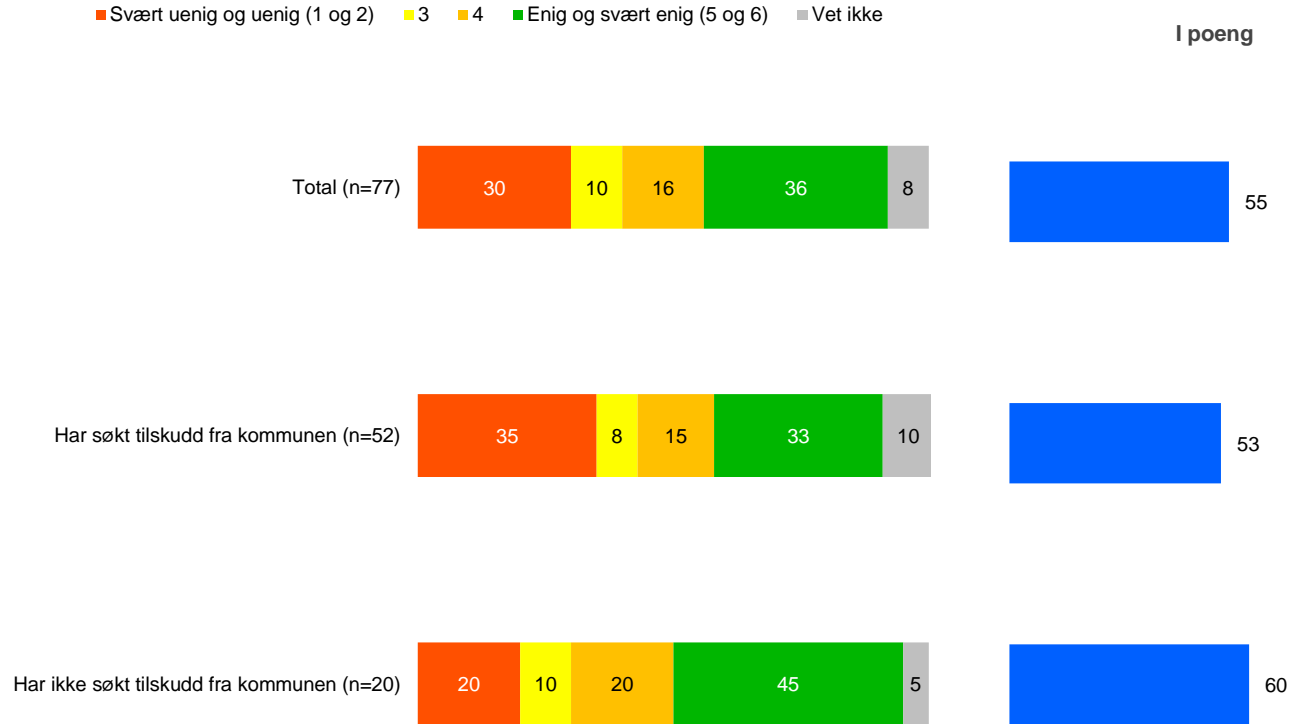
Svært uenig og uenig (1 og 2) 3 4 Enig og svært enig (5 og 6) Vet ikke

I poeng

| | Svært uenig og uenig (1 og 2) | 3 | 4 | Enig og svært enig (5 og 6) | Vet ikke | I poeng |
|---|---|---|---|---|---|---|
| Total (n=77) | 30 | 10 | 16 | 36 | 8 | 55 |
| Har søkt tilskudd fra kommunen (n=52) | 35 | 8 | 15 | 33 | 10 | 53 |
| Har ikke søkt tilskudd fra kommunen (n=20) | 20 | 10 | 20 | 45 | 5 | 60 |